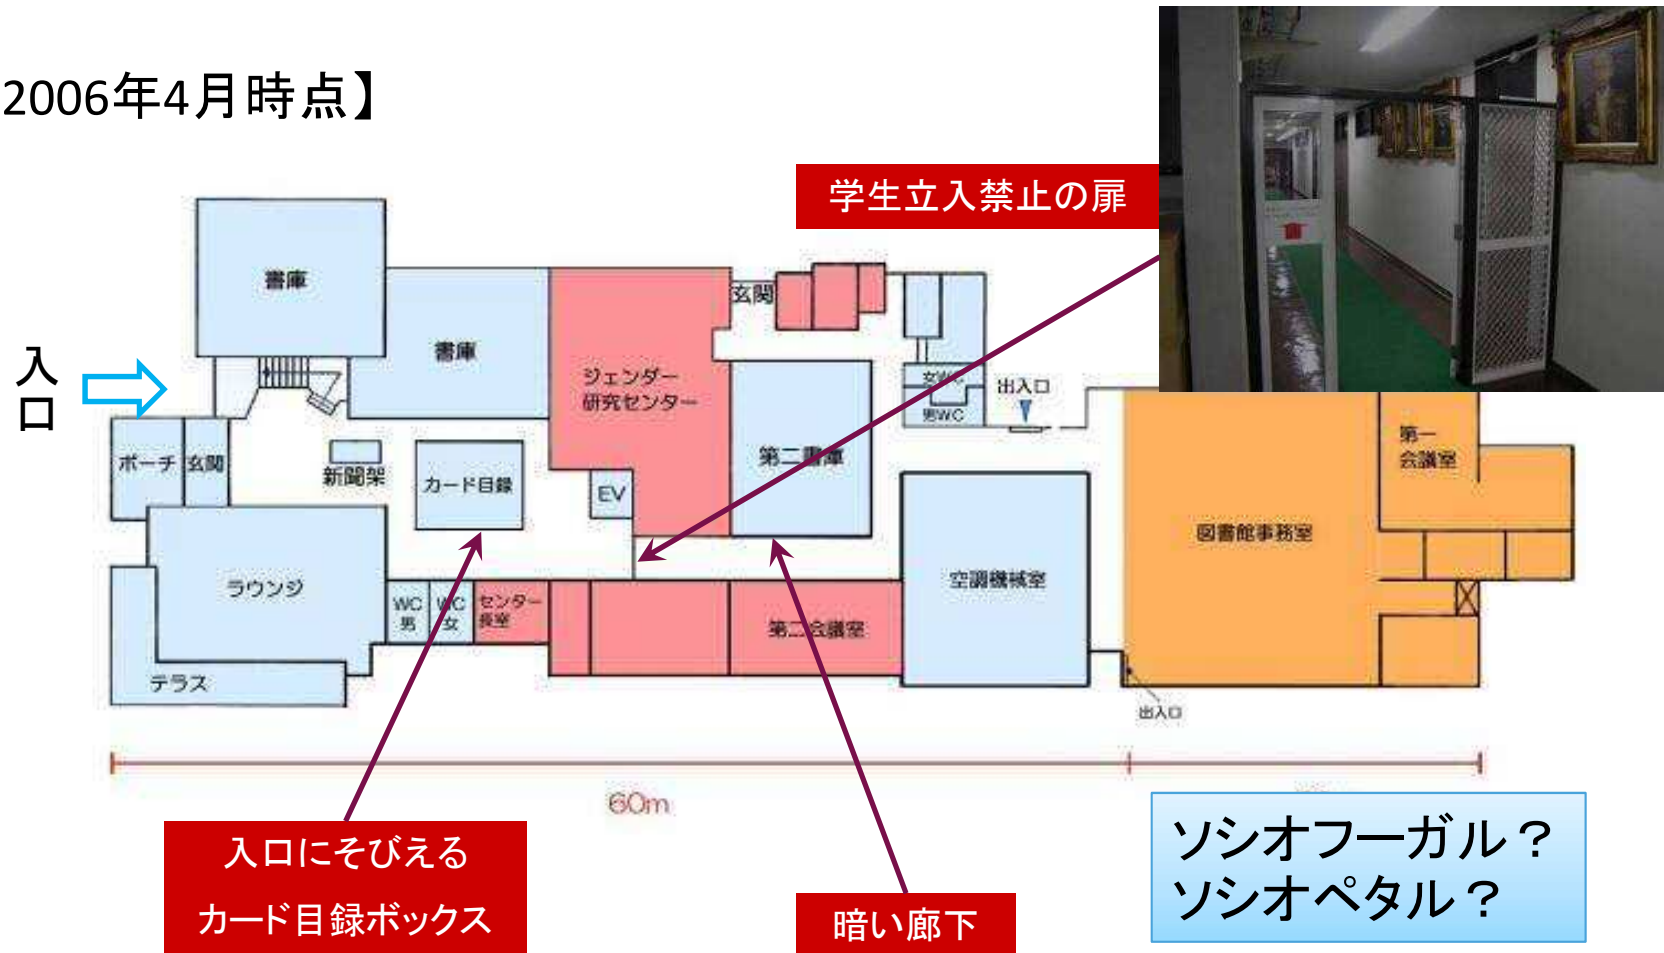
2006年4月時点】

学生立入禁止の扉

入口

書庫

書庫

玄関

ジェンダー研究センター

文WC

男WC

出入口

第一会議室

ポーチ

玄関

新聞架

カード目録

EV

第二書庫

図書館事務室

ラウンジ

WC男

WC女

センター長室

第二会議室

空調機械室

テラス

出入口

60m

入口にそびえるカード目録ボックス

暗い廊下

ソシオフーガル？
ソシオペタル？